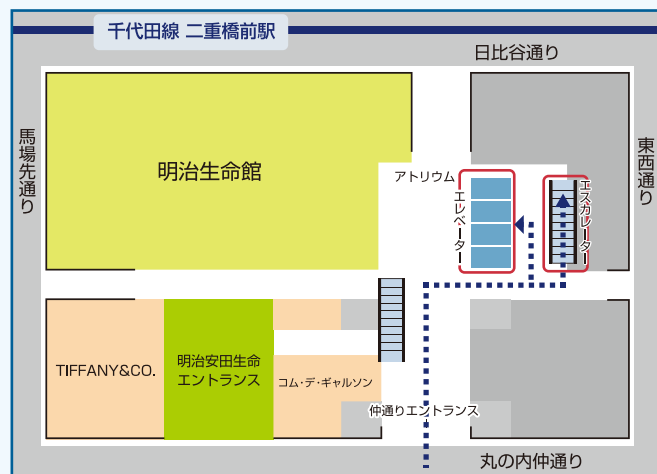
千代田線 二重橋前駅

日比谷通り

馬場先通り

明治生命館

東西通り

アトリウム

エレベーター

エスカレーター

TIFFANY&CO.

明治安田生命エントランス

コム・デ・ギャルソン

仲通りエントランス

丸の内仲通り